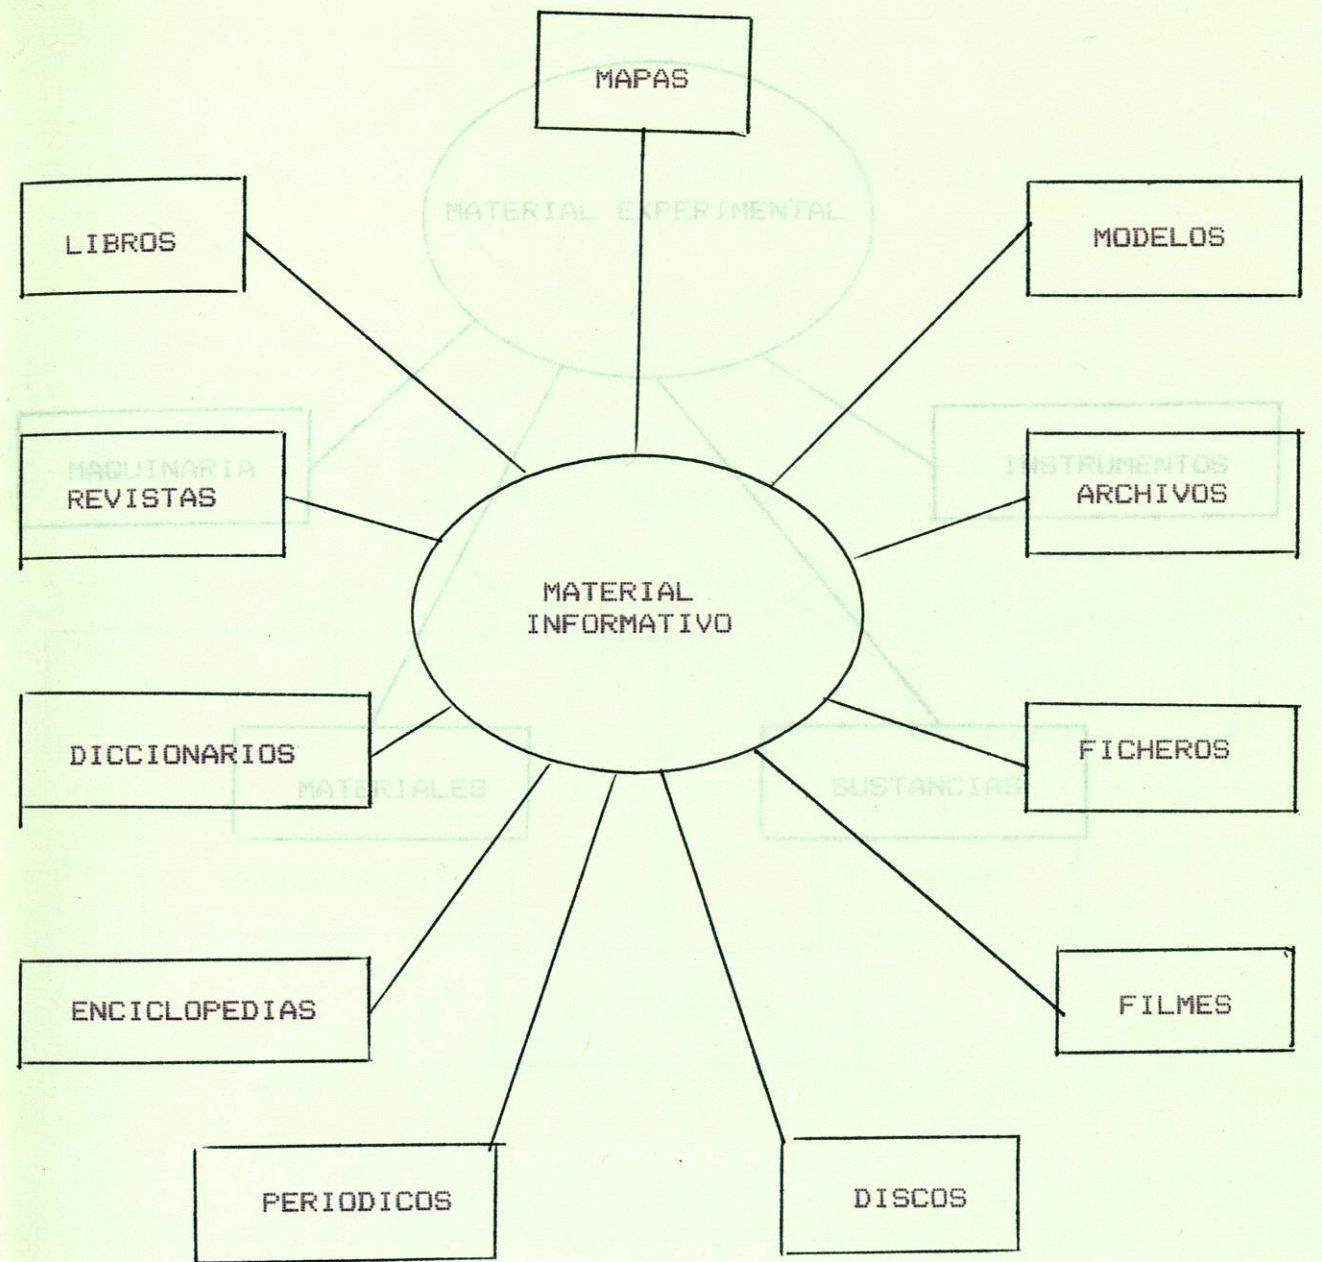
MAPAS

LIBROS

MODELOS

MATERIAL EXPERIMENTAL

MAQUINARIA

REVISTAS

INSTRUMENTOS

ARCHIVOS

MATERIAL INFORMATIVO

DICCIONARIOS

MATERIALES

SUSTANCIAS

FICHEROS

ENCICLOPEDIAS

FILMES

PERIODICOS

DISCOS